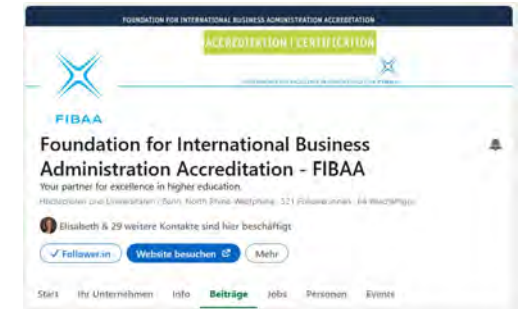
FOUNDATION FOR INTERNATIONAL BUSINESS ADMINISTRATION ACCREDITATION

ACCREDITATION | CERTIFICATION

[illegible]

FIBAA

Foundation for International Business Administration Accreditation - FIBAA

Your partner for excellence in higher education.

Hochschulen und Universitäten · Bonn, North Rhine-Westphalia · 321 Follower:innen · 64 Beschäftigte

Elisabeth & 29 weitere Kontakte sind hier beschäftigt

✓ Follower:in

Website besuchen

Mehr

Start

Ihr Unternehmen

Info

Beiträge

Jobs

Personen

Events